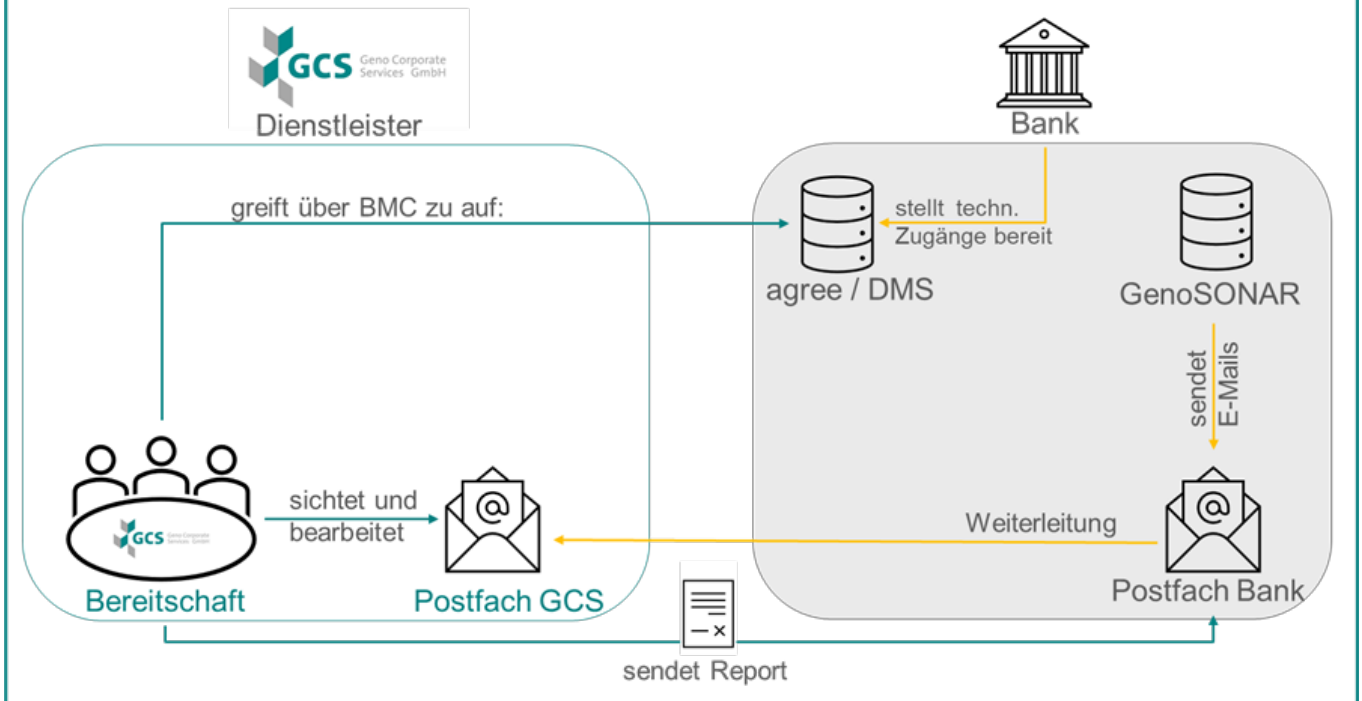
GCS Geno Corporate Services GmbH
Dienstleister

Bank

greift über BMC zu auf:

stellt techn. Zugänge bereit

agree / DMS

GenoSONAR

sendet E-Mails

GCS Geno Corporate Services GmbH

sichtet und bearbeitet

Weiterleitung

Bereitschaft

Postfach GCS

Postfach Bank

sendet Report